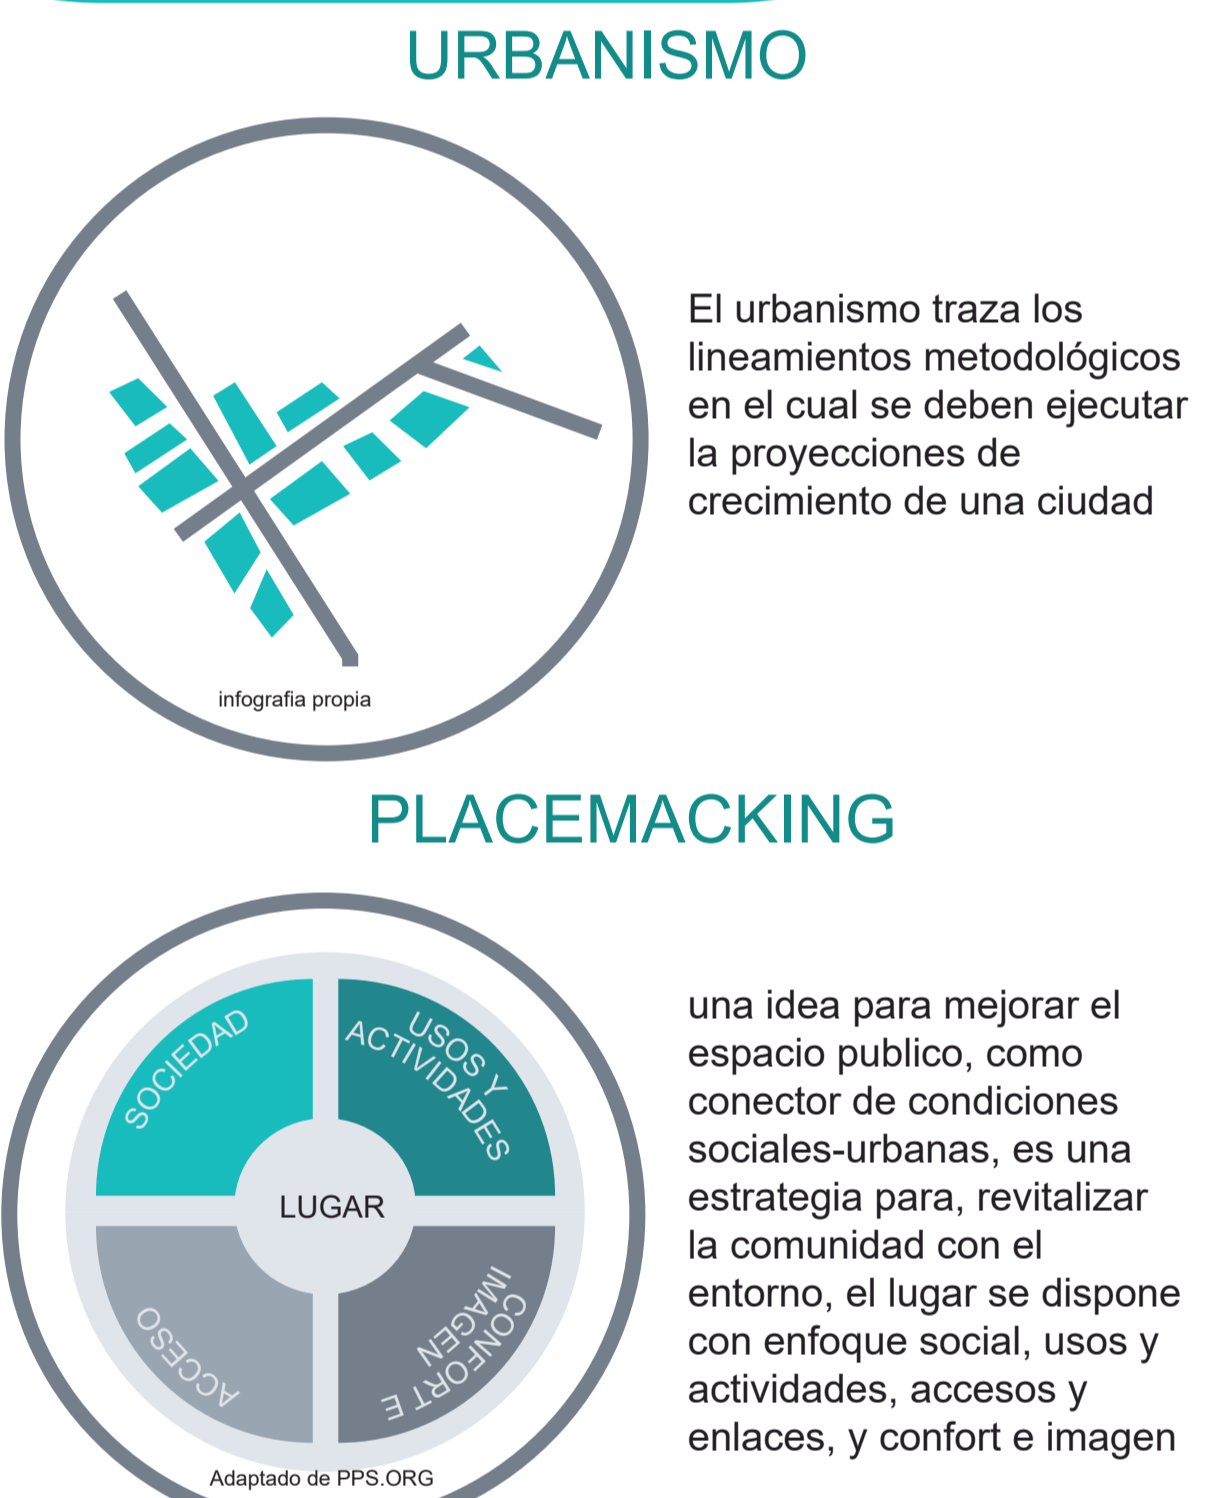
URBANISMO

El urbanismo traza los lineamientos metodológicos en el cual se deben ejecutar la proyecciones de crecimiento de una ciudad

infografia propia

PLACEMACKING

SOCIEDAD

USOS Y ACTIVIDADES

LUGAR

ACCESO

CONFORT E IMAGEN

Adaptado de PPS.ORG

una idea para mejorar el espacio publico, como conector de condiciones sociales-urbanas, es una estrategia para, revitalizar la comunidad con el entorno, el lugar se dispone con enfoque social, usos y actividades, accesos y enlaces, y confort e imagen